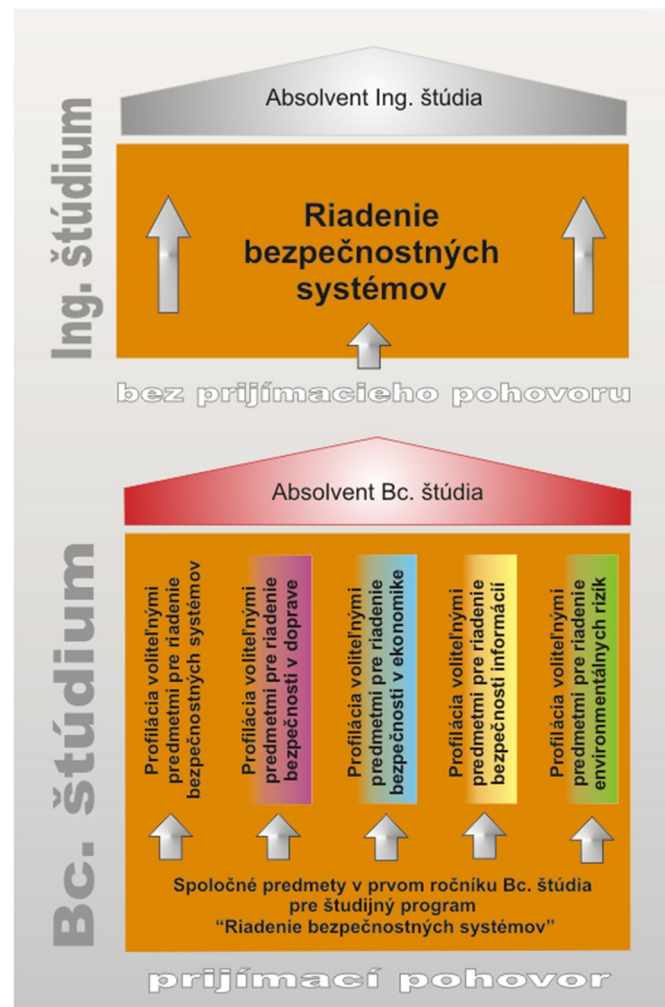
Ing. štúdium

Absolvent Ing. štúdia

Riadenie bezpečnostných systémov

bez prijímacieho pohovoru

Bc. štúdium

Absolvent Bc. štúdia

Profilácia voliteľnými predmetmi pre riadenie bezpečnostných systémov

Profilácia voliteľnými predmetmi pre riadenie bezpečnosti v doprave

Profilácia voliteľnými predmetmi pre riadenie bezpečnosti v ekonomike

Profilácia voliteľnými predmetmi pre riadenie bezpečnosti informácií

Profilácia voliteľnými predmetmi pre riadenie environmentálnych rizík

Spoločné predmety v prvom ročníku Bc. štúdia pre študijný program "Riadenie bezpečnostných systémov"

prijímací pohovor